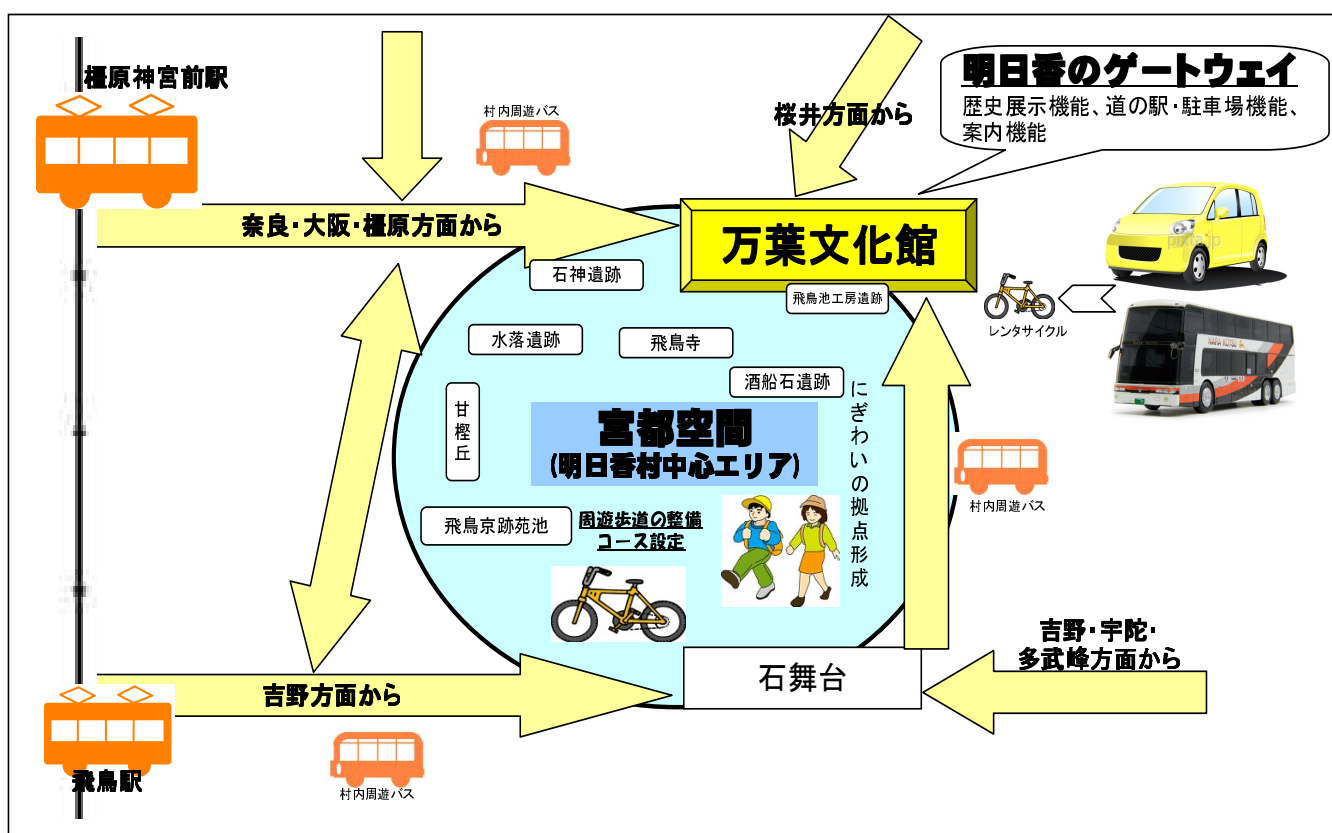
橿原神宮前駅

村内周遊バス

桜井方面から

明日香のゲートウェイ
歴史展示機能、道の駅・駐車場機能、案内機能

奈良・大阪・橿原方面から

万葉文化館

石神遺跡

飛鳥池工房遺跡

レンタサイクル

水落遺跡

飛鳥寺

酒船石遺跡

甘樫丘

宮都空間
(明日香村中心エリア)

にぎわいの拠点形成

村内周遊バス

飛鳥京跡苑池

周遊歩道の整備
コース設定

吉野・宇陀・多武峰方面から

石舞台

吉野方面から

飛鳥駅

村内周遊バス